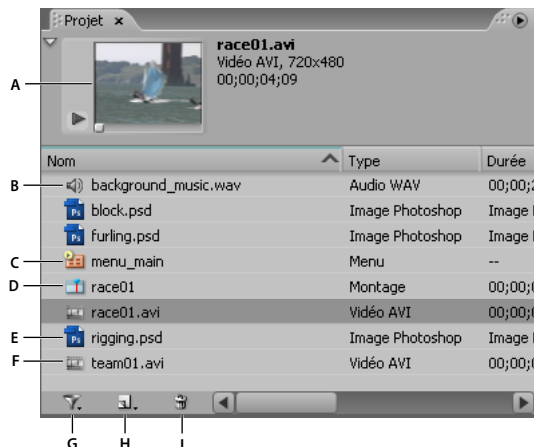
Projet ×

race01.avi
Vidéo AVI, 720x480
00;00;04;09

A

| Nom | Type | Durée |
|---|---|---|
| background_music.wav | Audio WAV | 00;00;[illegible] |
| block.psd | Image Photoshop | Image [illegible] |
| furling.psd | Image Photoshop | Image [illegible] |
| menu_main | Menu | -- |
| race01 | Montage | 00;00;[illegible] |
| race01.avi | Vidéo AVI | 00;00;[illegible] |
| rigging.psd | Image Photoshop | Image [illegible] |
| team01.avi | Vidéo AVI | 00;00;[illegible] |

B
C
D
E
F

G H I